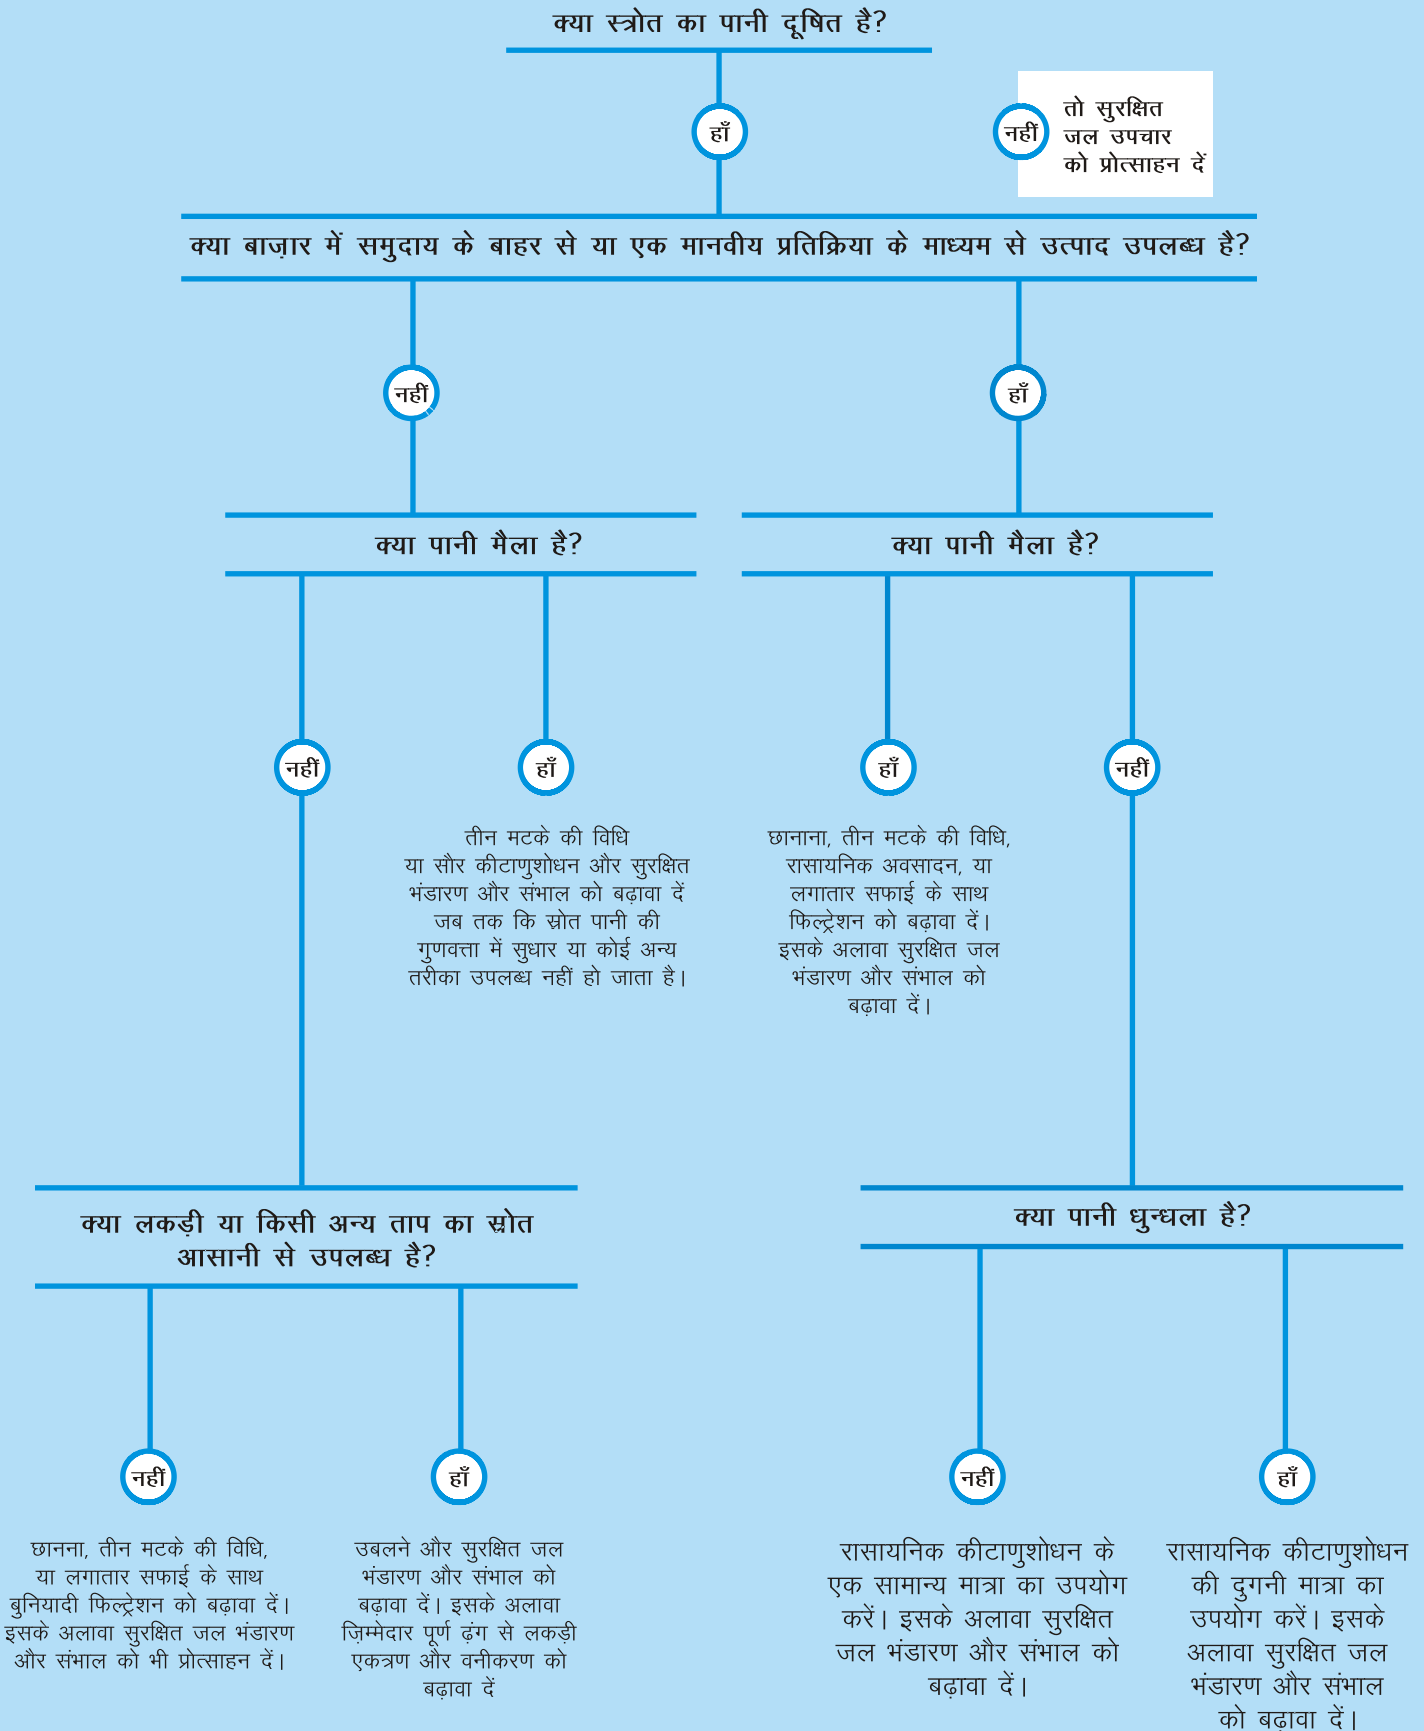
क्या स्त्रोत का पानी दूषित है?

हाँ

नहीं

तो सुरक्षित जल उपचार को प्रोत्साहन दें

क्या बाज़ार में समुदाय के बाहर से या एक मानवीय प्रतिक्रिया के माध्यम से उत्पाद उपलब्ध है?

नहीं

हाँ

क्या पानी मैला है?

क्या पानी मैला है?

नहीं

हाँ

तीन मटके की विधि या सौर कीटाणुशोधन और सुरक्षित भंडारण और संभाल को बढ़ावा दें जब तक कि स्रोत पानी की गुणवत्ता में सुधार या कोई अन्य तरीका उपलब्ध नहीं हो जाता है।

हाँ

छानाना, तीन मटके की विधि, रासायनिक अवसादन, या लगातार सफाई के साथ फिल्ट्रेशन को बढ़ावा दें। इसके अलावा सुरक्षित जल भंडारण और संभाल को बढ़ावा दें।

नहीं

क्या लकड़ी या किसी अन्य ताप का स्रोत आसानी से उपलब्ध है?

क्या पानी धुन्धला है?

नहीं

छानना, तीन मटके की विधि, या लगातार सफाई के साथ बुनियादी फिल्ट्रेशन को बढ़ावा दें। इसके अलावा सुरक्षित जल भंडारण और संभाल को भी प्रोत्साहन दें।

हाँ

उबलने और सुरक्षित जल भंडारण और संभाल को बढ़ावा दें। इसके अलावा ज़िम्मेदार पूर्ण ढ़ंग से लकड़ी एकत्रण और वनीकरण को बढ़ावा दें

नहीं

रासायनिक कीटाणुशोधन के एक सामान्य मात्रा का उपयोग करें। इसके अलावा सुरक्षित जल भंडारण और संभाल को बढ़ावा दें।

हाँ

रासायनिक कीटाणुशोधन की दुगनी मात्रा का उपयोग करें। इसके अलावा सुरक्षित जल भंडारण और संभाल को बढ़ावा दें।